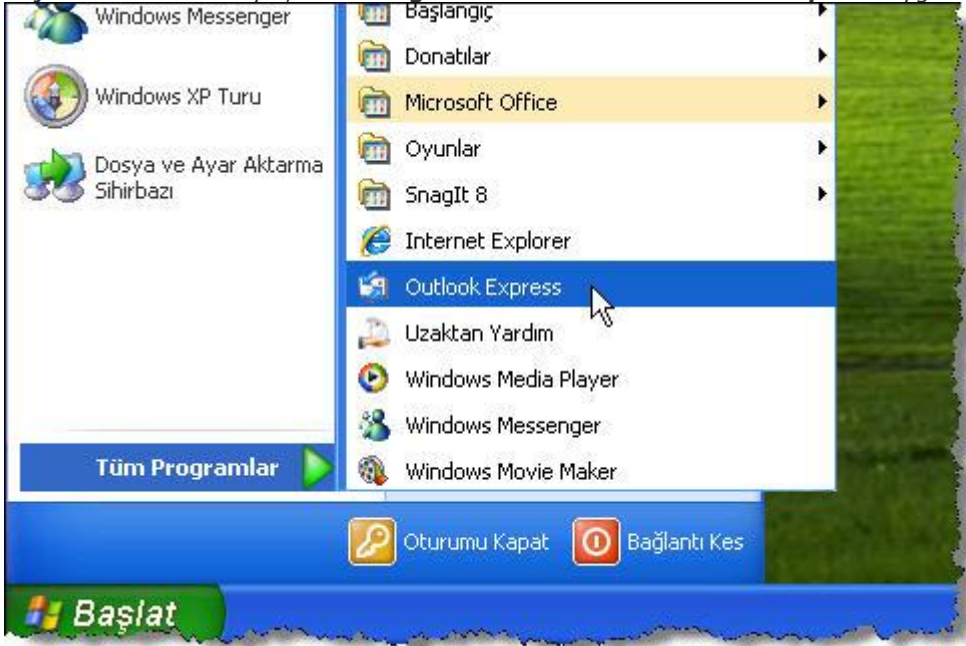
Windows Messenger
Windows XP Turu
Dosya ve Ayar Aktarma Sihirbazı
Tüm Programlar
Başlangıç
Donatılar
Microsoft Office
Oyunlar
SnagIt 8
Internet Explorer
Outlook Express
Uzaktan Yardım
Windows Media Player
Windows Messenger
Windows Movie Maker
Oturumu Kapat
Bağlantı Kes
Başlat